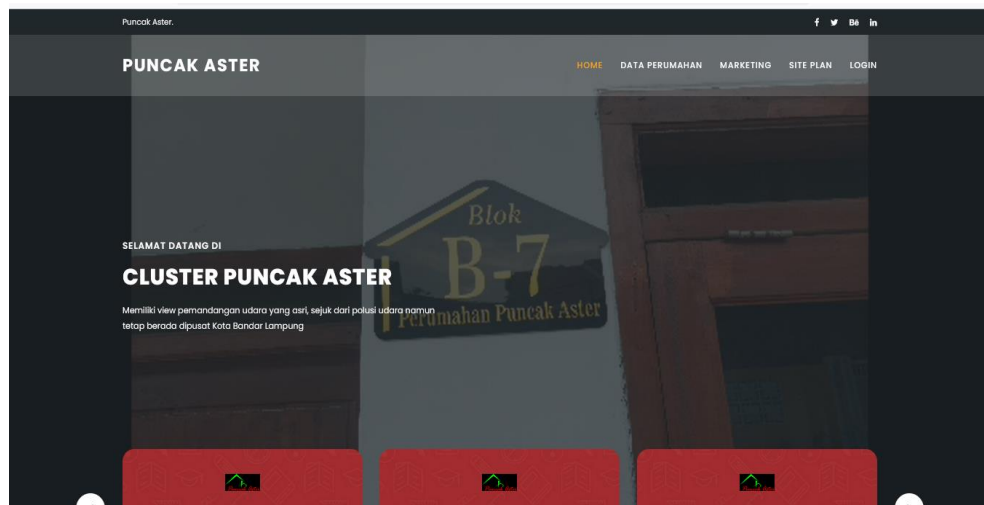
Puncak Aster.

f Bē in

PUNCAK ASTER

HOME DATA PERUMAHAN MARKETING SITE PLAN LOGIN

Blok
B-7
Perumahan Puncak Aster

SELAMAT DATANG DI

CLUSTER PUNCAK ASTER

Memiliki view pemandangan udara yang asri, sejuk dari polusi udara namun tetap berada dipusat Kota Bandar Lampung